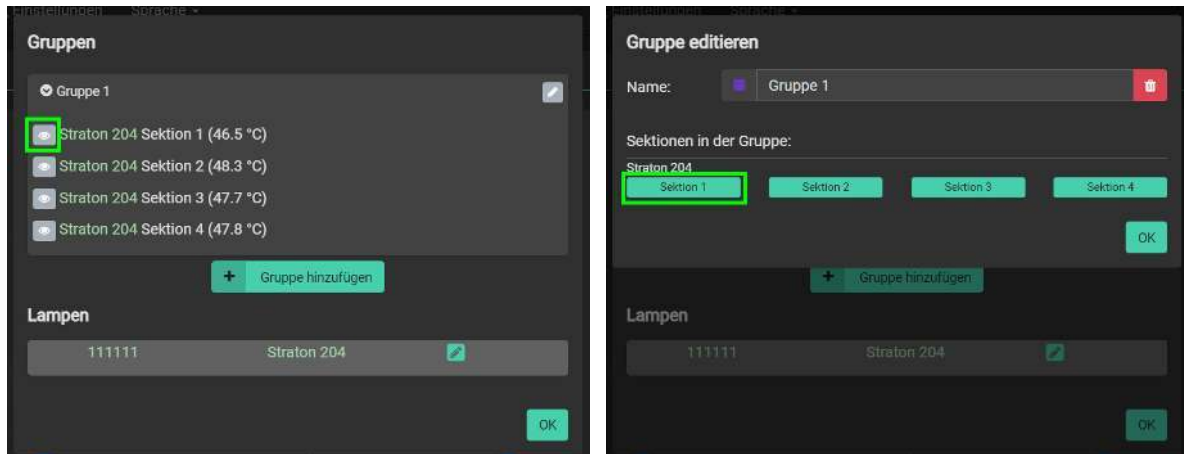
Einstellungen Sprache

Gruppen

Gruppe 1

Straton 204 Sektion 1 (46.5 °C)
Straton 204 Sektion 2 (48.3 °C)
Straton 204 Sektion 3 (47.7 °C)
Straton 204 Sektion 4 (47.8 °C)

+ Gruppe hinzufügen

Lampen

| 111111 | Straton 204 |
|---|---|

OK

Einstellungen Sprache

Gruppe editieren

Name: Gruppe 1

Sektionen in der Gruppe:

Straton 204

Sektion 1 Sektion 2 Sektion 3 Sektion 4

OK

+ Gruppe hinzufügen

Lampen

| 111111 | Straton 204 |
|---|---|

OK